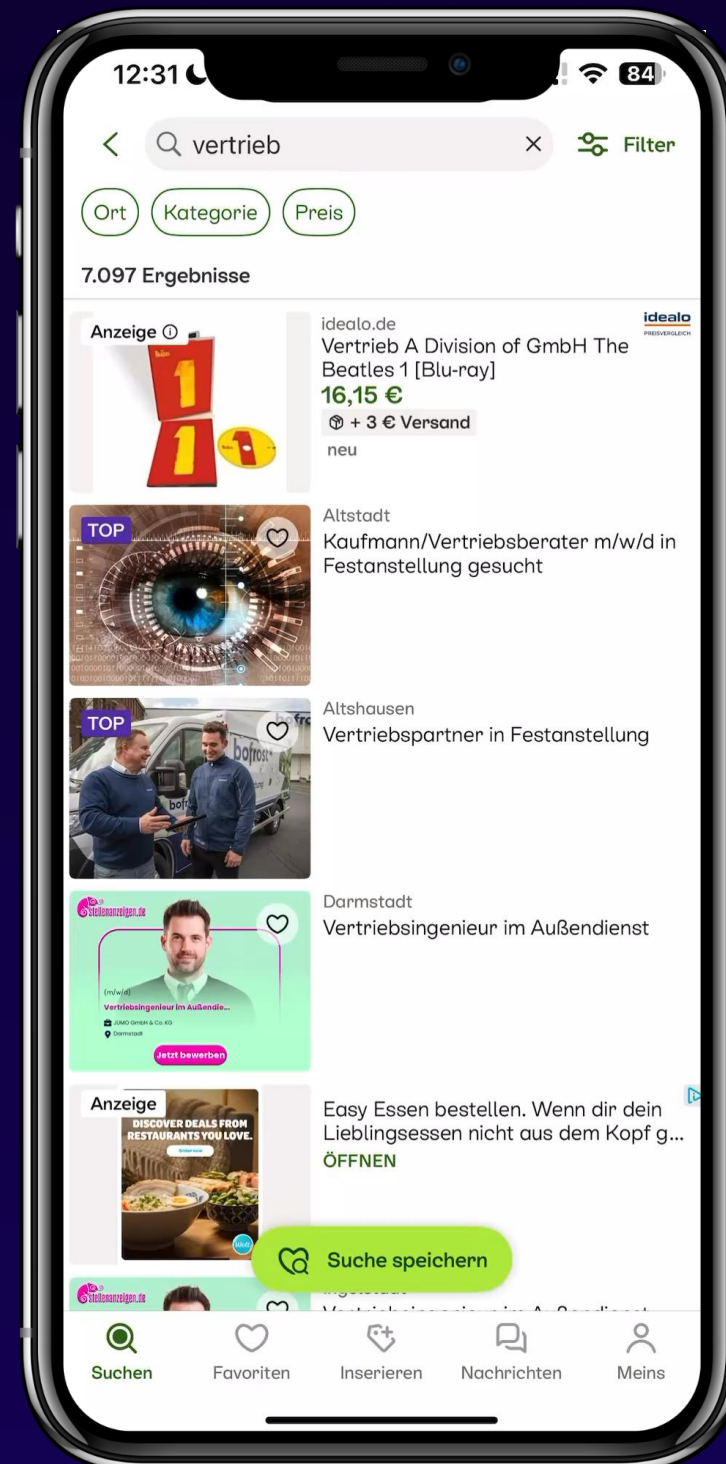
12:31

84

vertrieb

Filter

Ort Kategorie Preis

7.097 Ergebnisse

Anzeige ⓘ

idealo.de

idealo PREISVERGLEICH

Vertrieb A Division of GmbH The Beatles 1 [Blu-ray]

16,15 €

+ 3 € Versand

neu

TOP

Altstadt

Kaufmann/Vertriebsberater m/w/d in Festanstellung gesucht

TOP

Altshausen

Vertriebspartner in Festanstellung

stellenanzeigen.de

(m/w/d)

Vertriebsingenieur im Außendie...

JUMO GmbH & Co. KG

Darmstadt

Jetzt bewerben

Darmstadt

Vertriebsingenieur im Außendienst

Anzeige

DISCOVER DEALS FROM RESTAURANTS YOU LOVE.

Easy Essen bestellen. Wenn dir dein Lieblingsessen nicht aus dem Kopf g...

ÖFFNEN

Suche speichern

stellenanzeigen.de

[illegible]

Suchen Favoriten Inserieren Nachrichten Meins